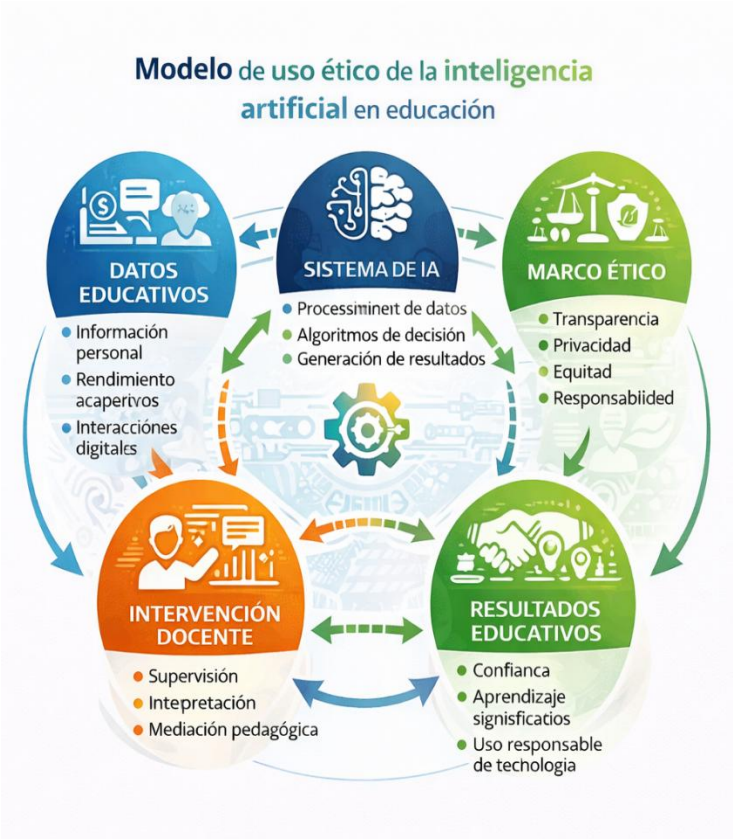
Modelo de uso ético de la inteligencia artificial en educación

DATOS EDUCATIVOS
- Información personal
- Rendimiento acaperivos
- Interacciónes digitales

SISTEMA DE IA
- Processimінет de datos
- Algoritmos de decisión
- Generación de resultados

MARCO ÉTICO
- Transparencia
- Privacidad
- Equitad
- Responsabiidad

INTERVENCIÓN DOCENTE
- Supervisión
- Intepretación
- Mediación pedagógica

RESULTADOS EDUCATIVOS
- Confianca
- Aprendizaje signisficatios
- Uso responsable de techologia